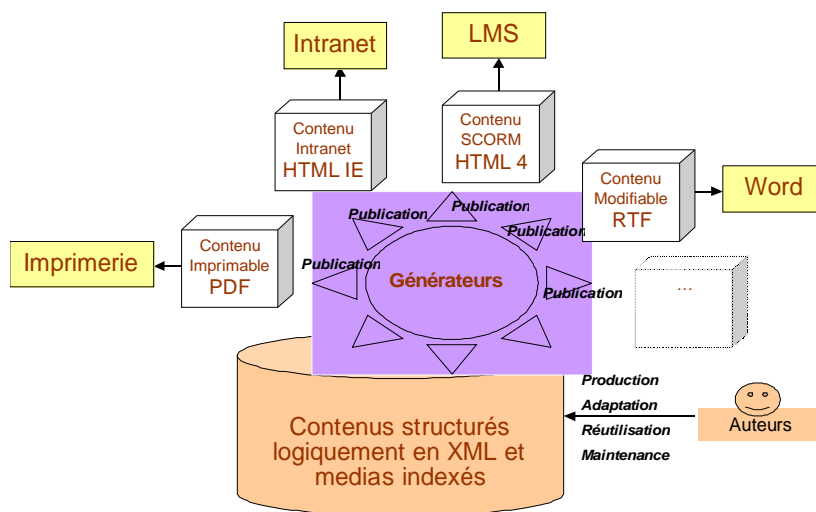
Intranet

LMS

Contenu Intranet HTML IE

Contenu SCORM HTML 4

Contenu Modifiable RTF

Word

Imprimerie

Contenu Imprimable PDF

Publication

Publication

Publication

Publication

Publication

Générateurs

...

Production

Adaptation

Réutilisation

Maintenance

Auteurs

Contenus structurés logiquement en XML et medias indexés